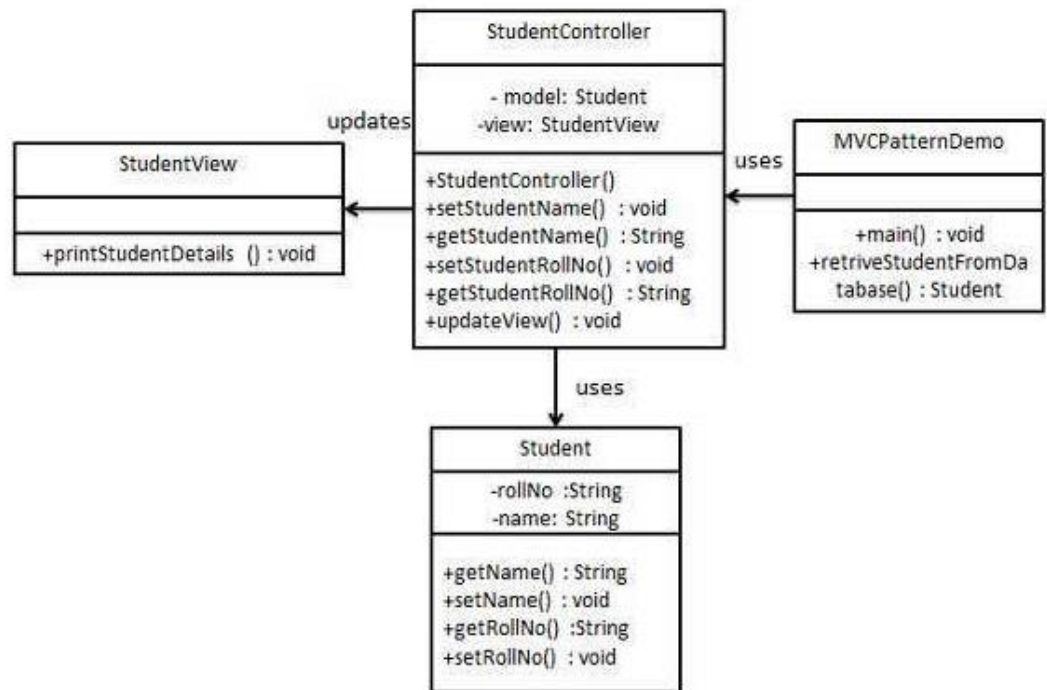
StudentController

- model: Student
-view: StudentView

+StudentController()
+setStudentName() : void
+getStudentName() : String
+setStudentRollNo() : void
+getStudentRollNo() : String
+updateView() : void

updates

StudentView

+printStudentDetails () : void

uses

MVCPatternDemo

+main() : void
+retriveStudentFromDatabase() : Student

uses

Student

-rollNo :String
-name: String

+getName() : String
+setName() : void
+getRollNo() :String
+setRollNo() : void